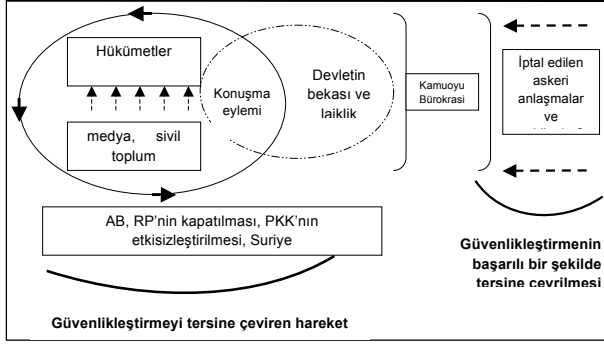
Hükümetler

medya, sivil toplum

Konuşma eylemi

Devletin bekası ve laiklik

Kamuoyu Bürokrasi

İptal edilen askeri anlaşmalar ve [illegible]

AB, RP'nin kapatılması, PKK'nın etkisizleştirilmesi, Suriye

Güvenlikleştirmenin başarılı bir şekilde tersine çevrilmesi

Güvenlikleştirmeyi tersine çeviren hareket